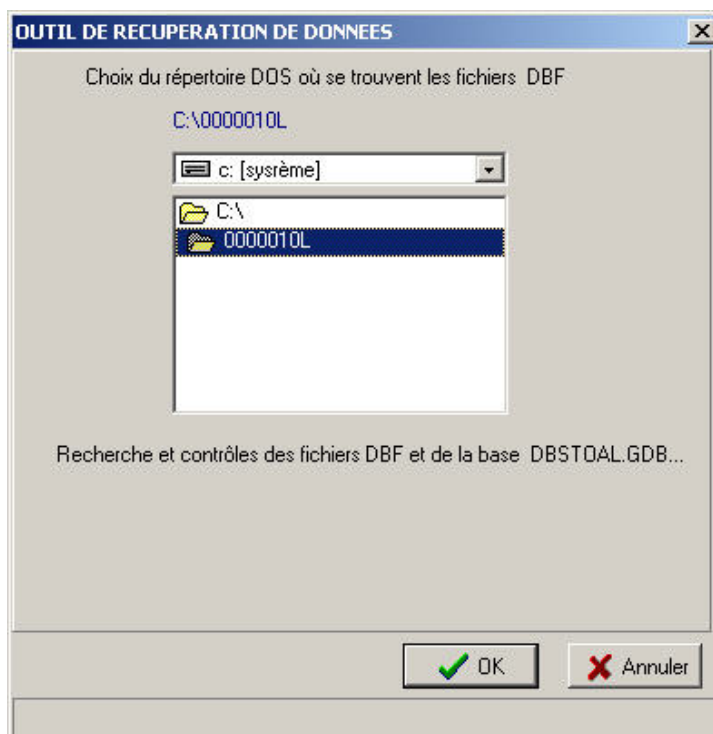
OUTIL DE RECUPERATION DE DONNEES

Choix du répertoire DOS où se trouvent les fichiers DBF

C:\0000010L

c: [sysrème]

C:\

0000010L

Recherche et contrôles des fichiers DBF et de la base DBSTOAL.GDB...

OK

Annuler